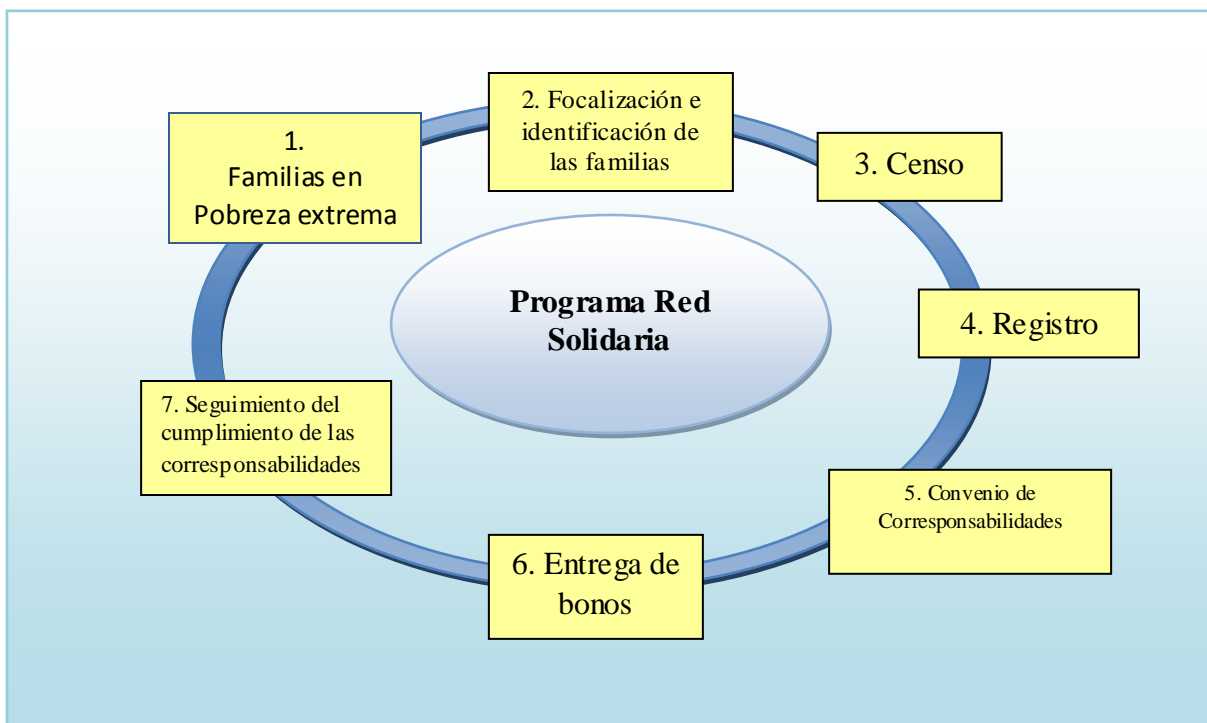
1. Familias en Pobreza extrema

2. Focalización e identificación de las familias

3. Censo

Programa Red Solidaria

4. Registro

5. Convenio de Corresponsabilidades

6. Entrega de bonos

7. Seguimiento del cumplimiento de las corresponsabilidades